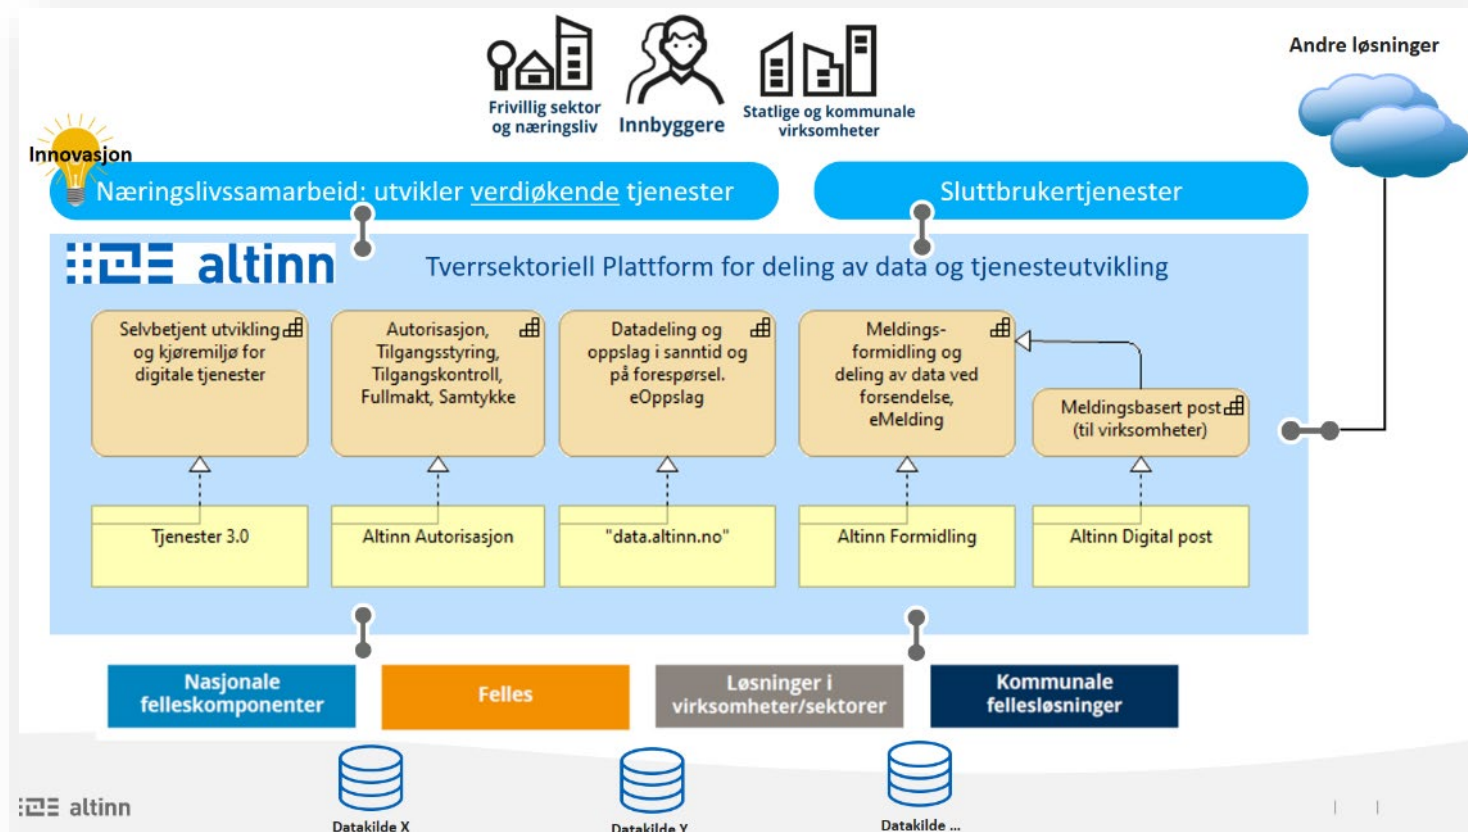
Frivillig sektor og næringsliv

Innbyggere

Statlige og kommunale virksomheter

Andre løsninger

Innovasjon

Næringslivssamarbeid: utvikler verdiøkende tjenester

Sluttbrukertjenester

altinn

Tverrsektoriell Plattform for deling av data og tjenesteutvikling

Selvbetjent utvikling og kjøremiljø for digitale tjenester

Autorisasjon, Tilgangsstyring, Tilgangskontroll, Fullmakt, Samtykke

Datadeling og oppslag i sanntid og på forespørsel. eOppslag

Meldingsformidling og deling av data ved forsendelse, eMelding

Meldingsbasert post (til virksomheter)

Tjenester 3.0

Altinn Autorisasjon

"data.altinn.no"

Altinn Formidling

Altinn Digital post

Nasjonale felleskomponenter

Felles

Løsninger i virksomheter/sektorer

Kommunale fellesløsninger

Datakilde X

Datakilde Y

Datakilde ...

altinn